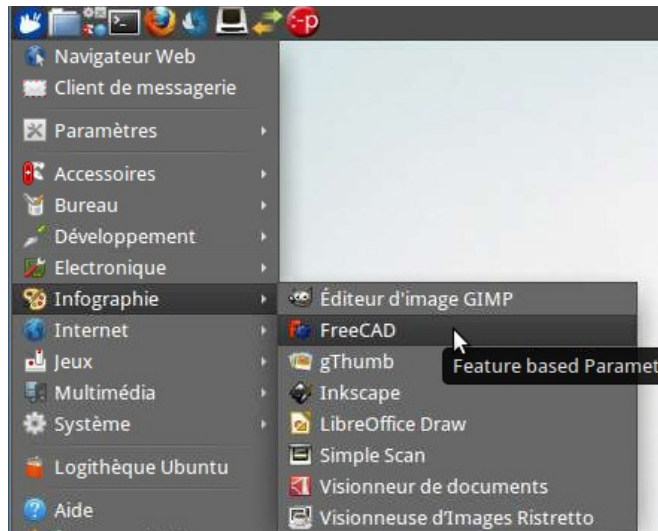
Navigateur Web
Client de messagerie
Paramètres
Accessoires
Bureau
Développement
Electronique
Infographie
Internet
Jeux
Multimédia
Système
Logithèque Ubuntu
Aide

Éditeur d'image GIMP
FreeCAD
gThumb
Inkscape
LibreOffice Draw
Simple Scan
Visionneur de documents
Visionneuse d'Images Ristretto

Feature based Paramet